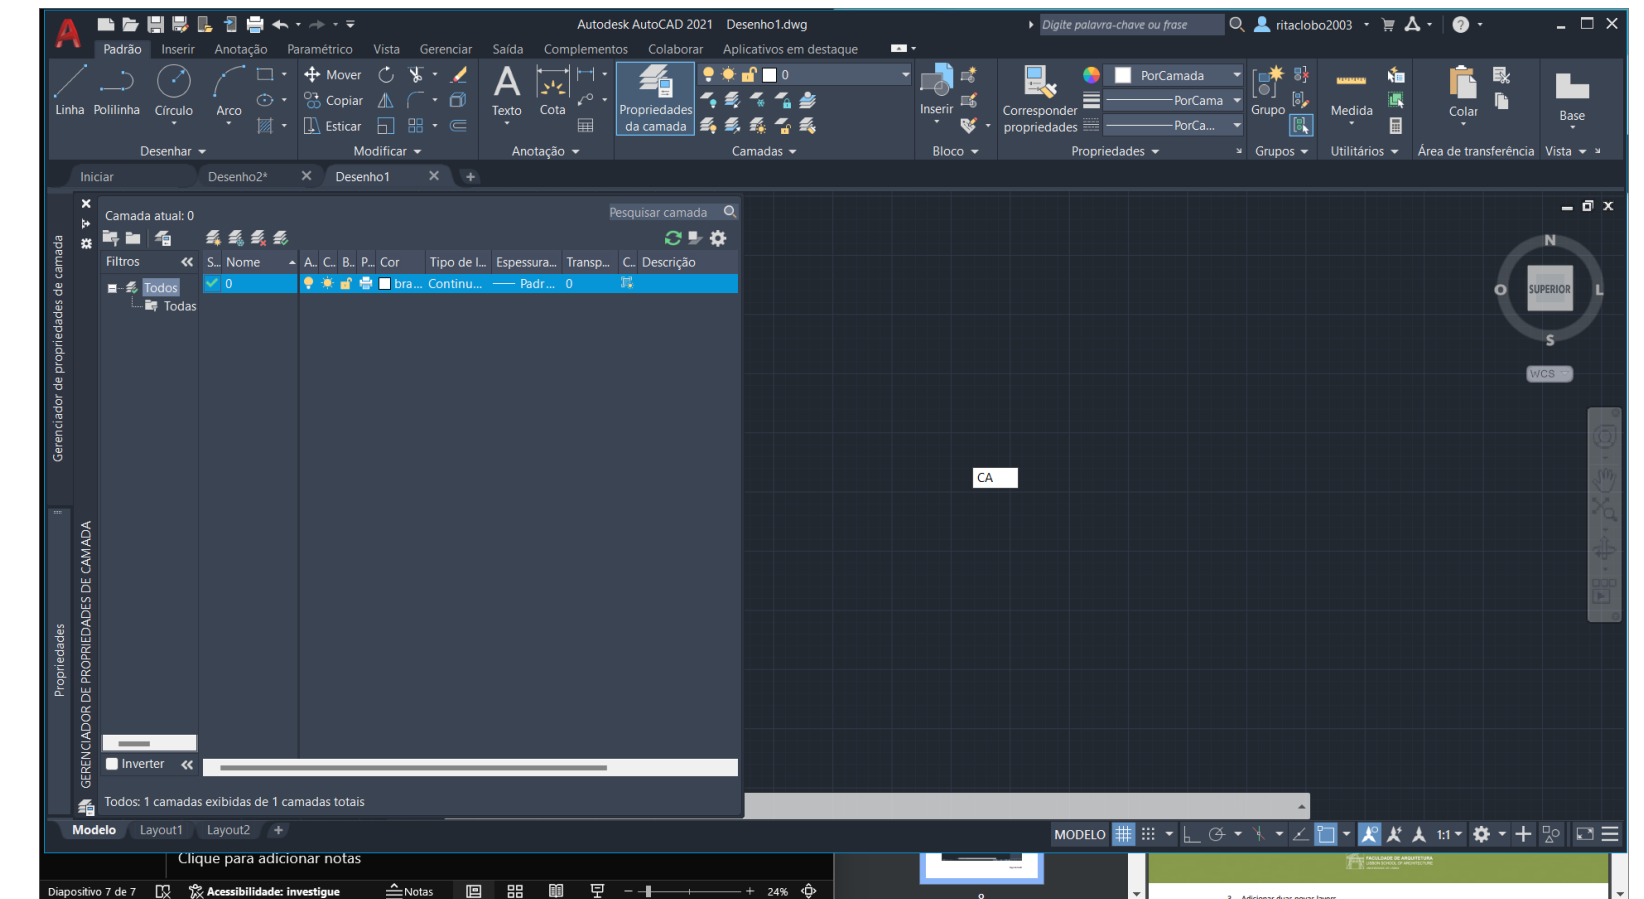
Autodesk AutoCAD 2021 Desenho1.dwg
Digite palavra-chave ou frase
ritaclobo2003

Padrão Inserir Anotação Paramétrico Vista Gerenciar Saída Complementos Colaborar Aplicativos em destaque

Linha Polilinha Círculo Arco
Mover Copiar Esticar
Texto Cota
Propriedades da camada
0
Inserir
Corresponder propriedades
PorCamada
PorCama
PorCa...
Grupo
Medida
Colar
Base

Desenhar Modificar Anotação Camadas Bloco Propriedades Grupos Utilitários Área de transferência Vista

Iniciar Desenho2* Desenho1

Camada atual: 0
Pesquisar camada
Filtros
Todos
Todas
S... Nome A.. C.. B.. P... Cor Tipo de l... Espessura... Transp... C.. Descrição
0 bra... Continu... Padr... 0
Inverter
Todos: 1 camadas exibidas de 1 camadas totais

Gerenciador de propriedades de camada
GERENCIADOR DE PROPRIEDADES DE CAMADA
Propriedades

N
O SUPERIOR L
S
WCS

CA

Modelo Layout1 Layout2
MODELO 1:1

Clique para adicionar notas

Diapositivo 7 de 7 Acessibilidade: investigue Notas 24%